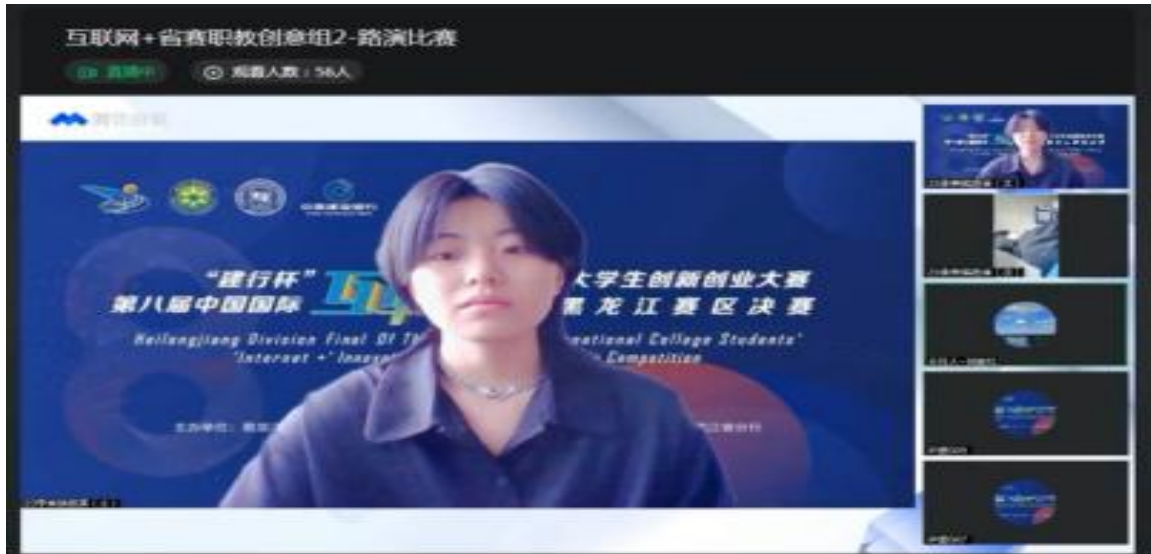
互联网+省赛职教创意组2-路演比赛

直播中

观看人数：56人

"建行杯"
第八届中国国际 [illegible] 大学生创新创业大赛
黑龙江赛区决赛

Heilongjiang Division Final Of Th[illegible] ational College Students' 'Internet +' Innova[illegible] Competition

主办单位：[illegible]